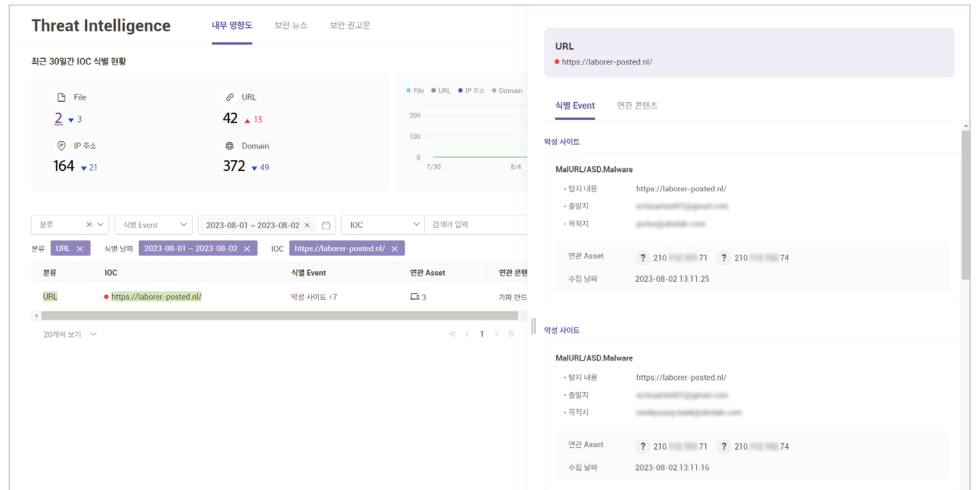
Threat Intelligence

내부 영향도 보안 뉴스 보안 권고문

최근 30일간 IOC 식별 현황

File
2 ▼3

URL
42 ▲13

IP 주소
164 ▼21

Domain
372 ▼49

File URL IP 주소 Domain

200
100
0
7/30 8/4

분류 식별 Event 2023-08-01 ~ 2023-08-02 IOC 검색어 입력

분류 URL × 식별 날짜 2023-08-01 ~ 2023-08-02 × IOC https://laborer-posted.nl/ ×

| 분류 | IOC | 식별 Event | 연관 Asset | 연관 콘텐 |
|---|---|---|---|---|
| URL | https://laborer-posted.nl/ | 악성 사이트 +7 | 3 | 기파 안드 |

20개씩 보기

1

URL
https://laborer-posted.nl/

식별 Event 연관 콘텐츠

악성 사이트

MalURL/ASD.Malware
• 탐지 내용 https://laborer-posted.nl/
• 출발지 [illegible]
• 목적지 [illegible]

연관 Asset ? 210.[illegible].71 ? 210.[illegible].74
수집 날짜 2023-08-02 13:11:25

악성 사이트

MalURL/ASD.Malware
• 탐지 내용 https://laborer-posted.nl/
• 출발지 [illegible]
• 목적지 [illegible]

연관 Asset ? 210.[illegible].71 ? 210.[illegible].74
수집 날짜 2023-08-02 13:11:16